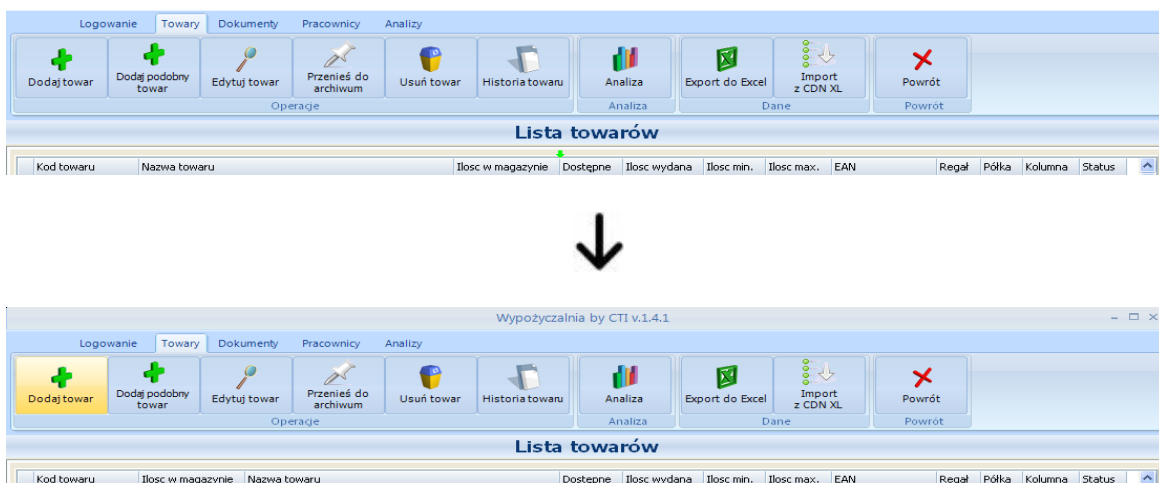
Logowanie Towary Dokumenty Pracownicy Analizy

Dodaj towar | Dodaj podobny towar | Edytuj towar | Przenieś do archiwum | Usuń towar | Historia towaru | Analiza | Export do Excel | Import z CDN XL | Powrót

Operacje | Analiza | Dane | Powrót

Lista towarów

| Kod towaru | Nazwa towaru | Ilosc w magazynie | Dostępne | Ilosc wydana | Ilosc min. | Ilosc max. | EAN | Regał | Półka | Kolumna | Status |
|---|---|---|---|---|---|---|---|---|---|---|---|

Wypożyczalnia by CTI v.1.4.1

Logowanie Towary Dokumenty Pracownicy Analizy

Dodaj towar | Dodaj podobny towar | Edytuj towar | Przenieś do archiwum | Usuń towar | Historia towaru | Analiza | Export do Excel | Import z CDN XL | Powrót

Operacje | Analiza | Dane | Powrót

Lista towarów

| Kod towaru | Ilosc w magazynie | Nazwa towaru | Dostępne | Ilosc wydana | Ilosc min. | Ilosc max. | EAN | Regał | Półka | Kolumna | Status |
|---|---|---|---|---|---|---|---|---|---|---|---|